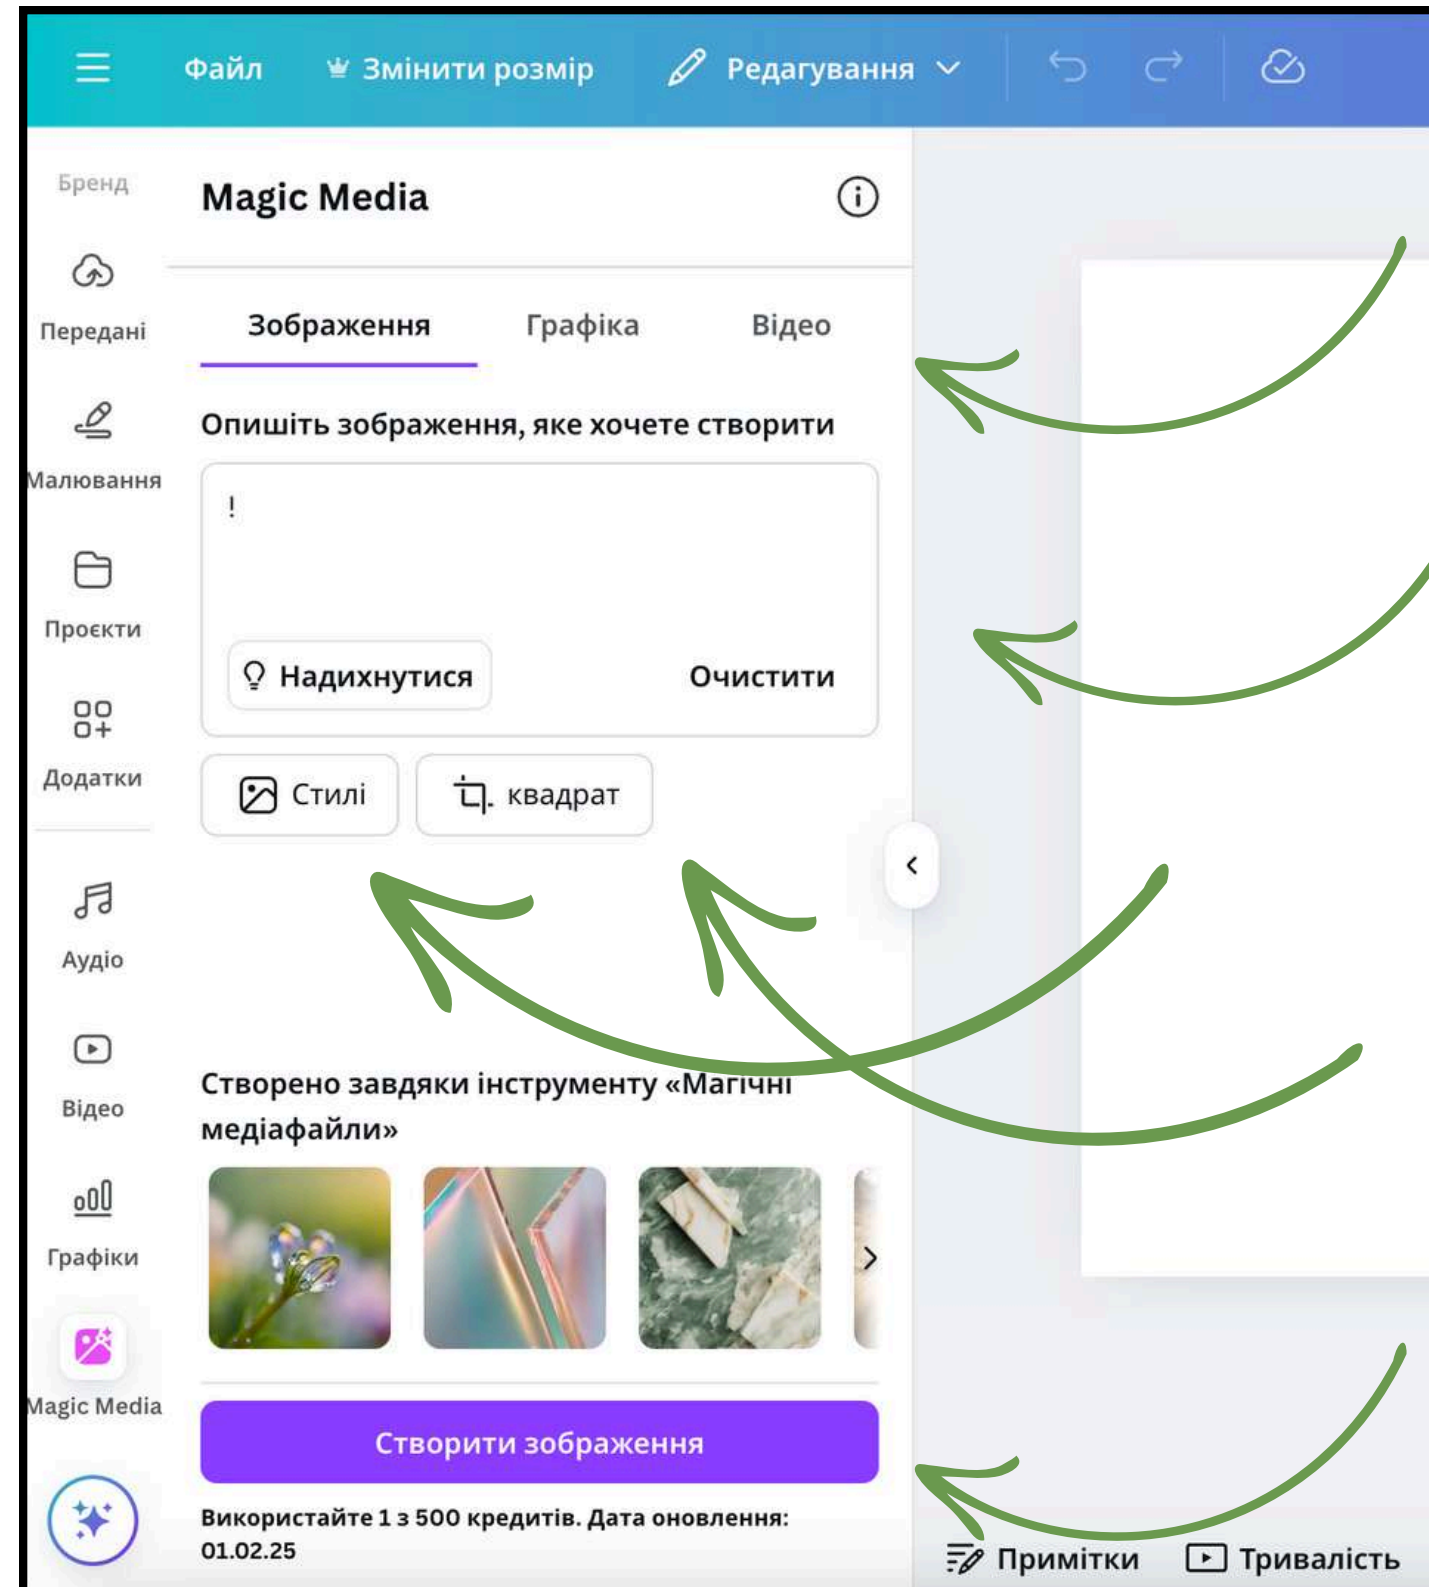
Файл Змінити розмір Редагування

Бренд

Передані

Малювання

Проєкти

Додатки

Аудіо

Відео

Графіки

Magic Media

Magic Media

Зображення Графіка Відео

Опишіть зображення, яке хочете створити

!

Надихнутися Очистити

Стилі квадрат

Створено завдяки інструменту «Магічні медіафайли»

Створити зображення

Використайте 1 з 500 кредитів. Дата оновлення: 01.02.25

Примітки Тривалість